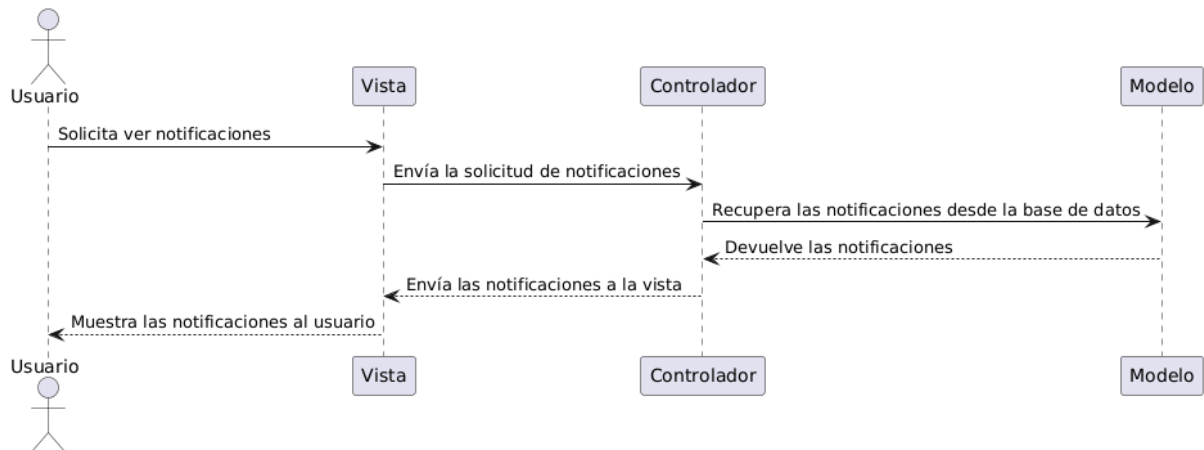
Usuario
Vista
Controlador
Modelo

Solicita ver notificaciones
Envía la solicitud de notificaciones
Recupera las notificaciones desde la base de datos
Devuelve las notificaciones
Envía las notificaciones a la vista
Muestra las notificaciones al usuario

Usuario
Vista
Controlador
Modelo